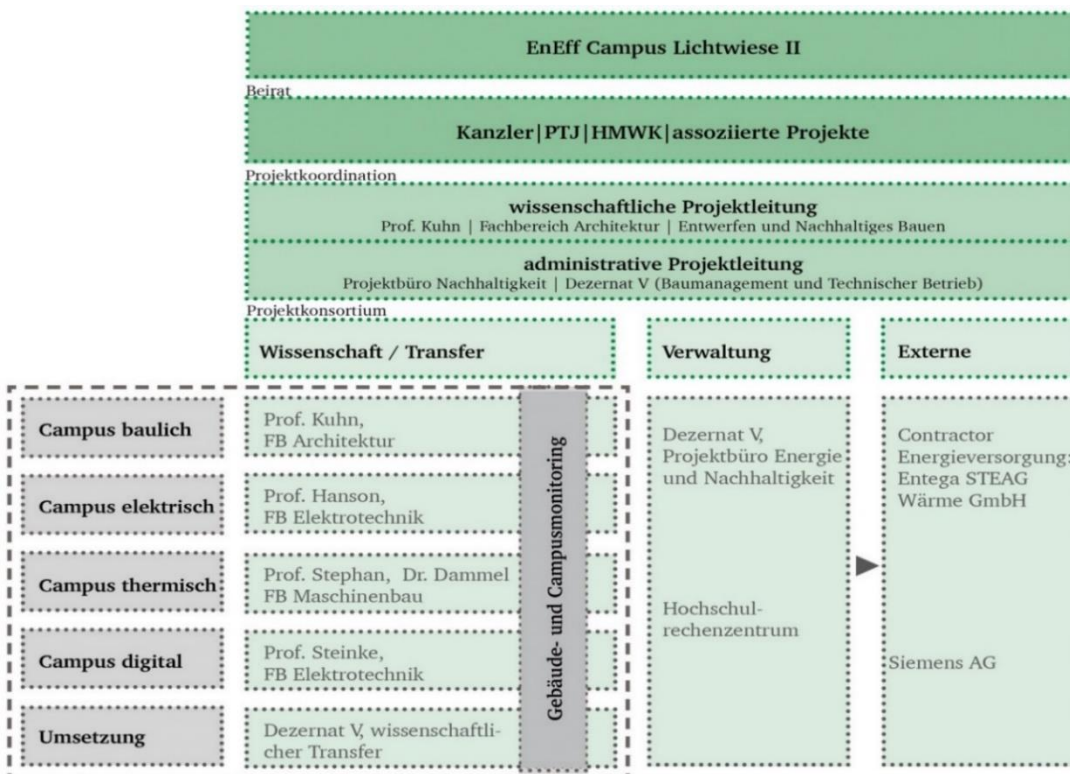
EnEff Campus Lichtwiese II

Beirat

Kanzler|PTJ|HMWK|assoziierte Projekte

Projektkoordination

wissenschaftliche Projektleitung
Prof. Kuhn | Fachbereich Architektur | Entwerfen und Nachhaltiges Bauen

administrative Projektleitung
Projektbüro Nachhaltigkeit | Dezernat V (Baumanagement und Technischer Betrieb)

Projektkonsortium

Wissenschaft / Transfer

Verwaltung

Externe

Campus baulich

Prof. Kuhn, FB Architektur

Campus elektrisch

Prof. Hanson, FB Elektrotechnik

Campus thermisch

Prof. Stephan, Dr. Dammel FB Maschinenbau

Campus digital

Prof. Steinke, FB Elektrotechnik

Umsetzung

Dezernat V, wissenschaftlicher Transfer

Gebäude- und Campusmonitoring

Dezernat V, Projektbüro Energie und Nachhaltigkeit

Hochschulrechenzentrum

Contractor Energieversorgung: Entega STEAG Wärme GmbH

Siemens AG